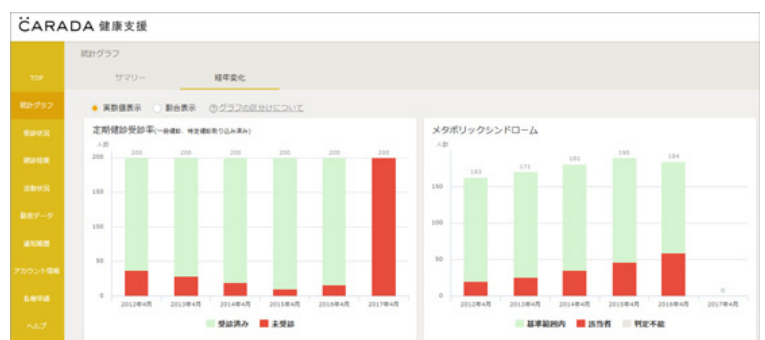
CARADA 健康支援

TOP
統計グラフ
受診状況
健診結果
活動状況
勤務データ
通知履歴
アカウント情報
名簿申請
ヘルプ

統計グラフ

サマリー
経年変化

実数値表示 割合表示 グラフの区分けについて

定期健診受診率(一般健診、特定健診取り込み済み)

人数

200 200 200 200 200 200

200
150
100
50
0

2012年4月 2013年4月 2014年4月 2015年4月 2016年4月 2017年4月

受診済み 未受診

メタボリックシンドローム

人数

163 171 181 185 184 0

150
100
50
0

2012年4月 2013年4月 2014年4月 2015年4月 2016年4月 2017年4月

基準範囲内 該当者 判定不能